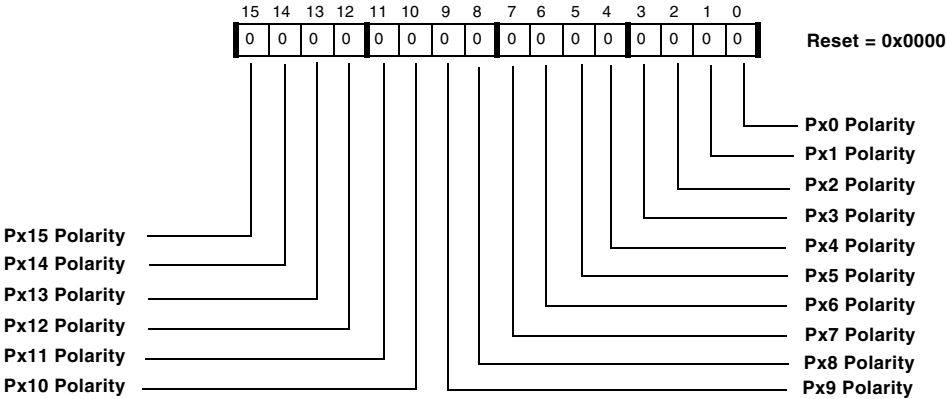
15 14 13 12 11 10 9 8 7 6 5 4 3 2 1 0

| 0 | 0 | 0 | 0 | 0 | 0 | 0 | 0 | 0 | 0 | 0 | 0 | 0 | 0 | 0 | 0 |
|---|---|---|---|---|---|---|---|---|---|---|---|---|---|---|---|

Reset = 0x0000

Px0 Polarity
Px1 Polarity
Px2 Polarity
Px3 Polarity
Px4 Polarity
Px5 Polarity
Px6 Polarity
Px7 Polarity
Px8 Polarity
Px9 Polarity

Px15 Polarity
Px14 Polarity
Px13 Polarity
Px12 Polarity
Px11 Polarity
Px10 Polarity